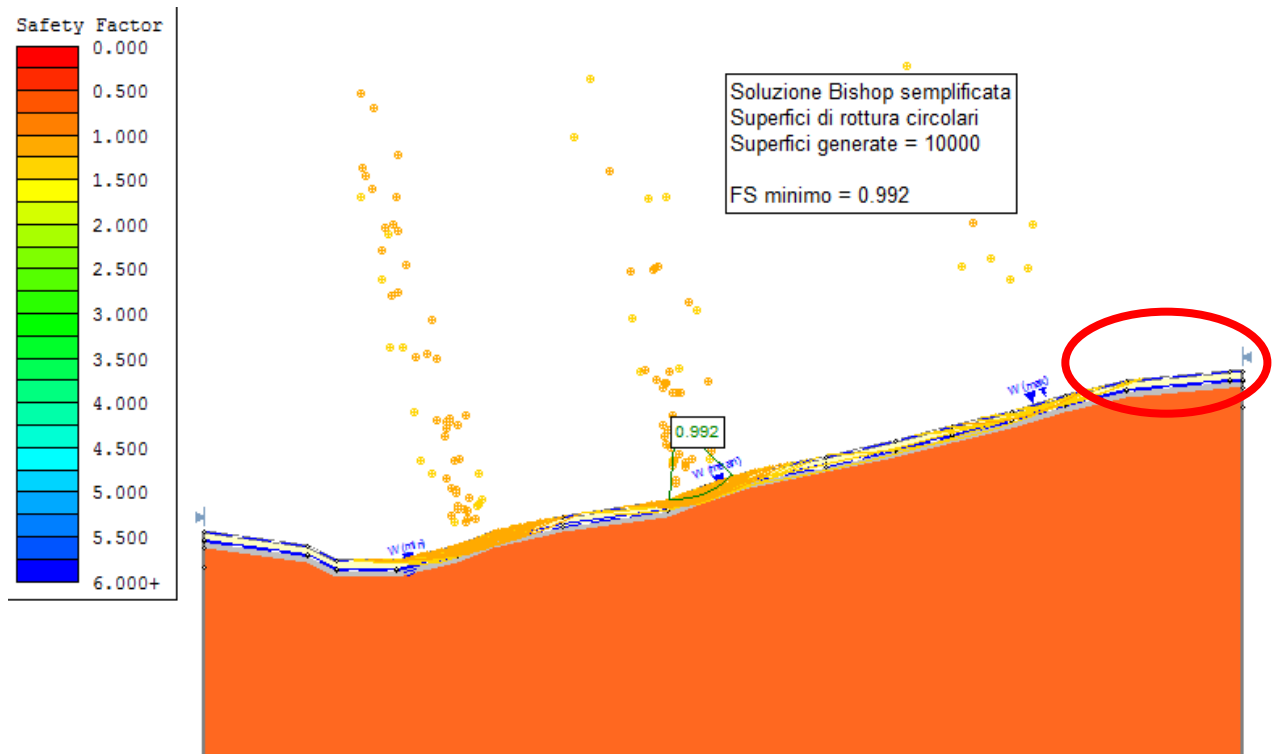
Safety Factor
0.000
0.500
1.000
1.500
2.000
2.500
3.000
3.500
4.000
4.500
5.000
5.500
6.000+

Soluzione Bishop semplificata
Superfici di rottura circolari
Superfici generate = 10000

FS minimo = 0.992

0.992

W (max)
W (mean)
W (min)